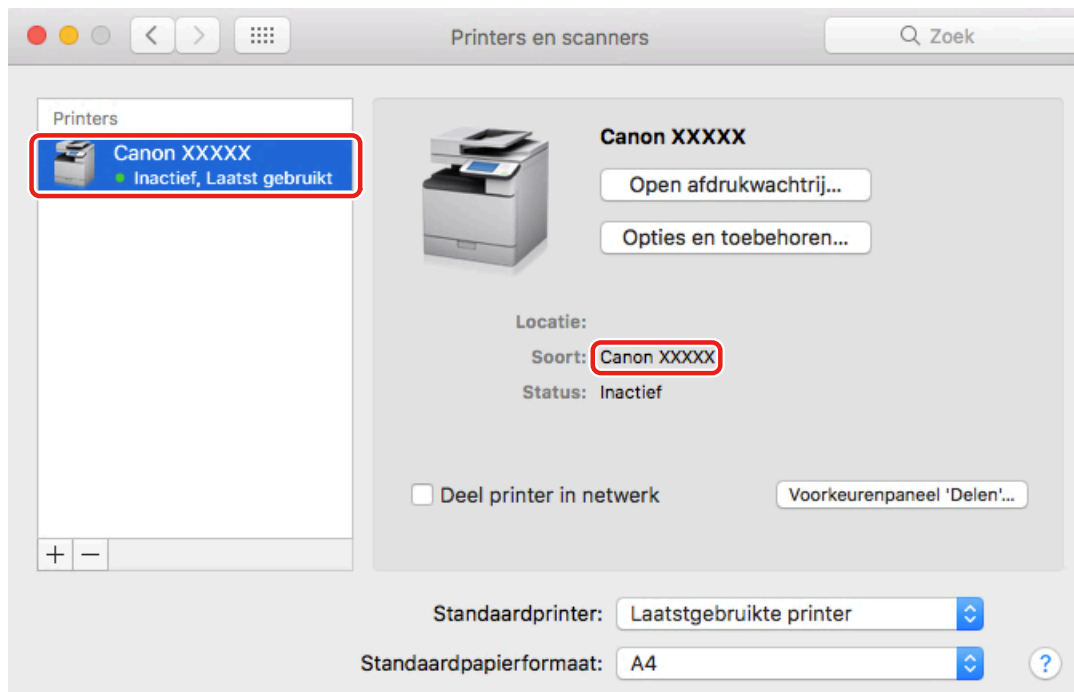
Printers en scanners

Zoek

Printers

Canon XXXXX
Inactief, Laatst gebruikt

+ −

Canon XXXXX

Open afdrukwachtrij...

Opties en toebehoren...

Locatie:

Soort: Canon XXXXX

Status: Inactief

Deel printer in netwerk

Voorkeurenpaneel 'Delen'...

Standaardprinter: Laatstgebruikte printer

Standaardpapierformaat: A4

?